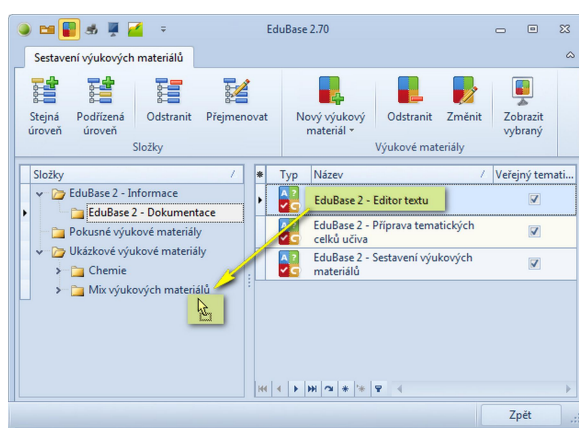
EduBase 2.70

Sestavení výukových materiálů

Stejná úroveň
Podřízená úroveň
Odstranit
Přejmenovat
Složky

Nový výukový materiál
Odstranit
Změnit
Zobrazit vybraný
Výukové materiály

Složky
EduBase 2 - Informace
EduBase 2 - Dokumentace
Pokusné výukové materiály
Ukázkové výukové materiály
Chemie
Mix výukových materiálů

| Typ | Název | Veřejný temati... |
|---|---|---|
| | EduBase 2 - Editor textu | ✓ |
| | EduBase 2 - Příprava tematických celků učiva | ✓ |
| | EduBase 2 - Sestavení výukových materiálů | ✓ |

Zpět